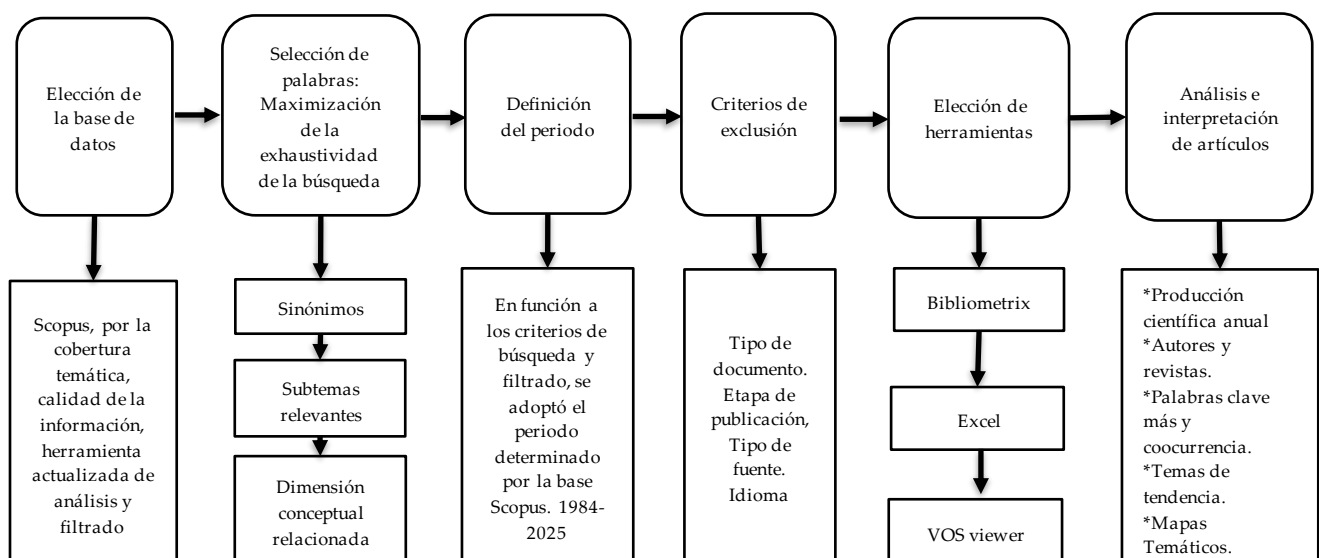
Elección de la base de datos

Selección de palabras: Maximización de la exhaustividad de la búsqueda

Definición del periodo

Criterios de exclusión

Elección de herramientas

Análisis e interpretación de artículos

Scopus, por la cobertura temática, calidad de la información, herramienta actualizada de análisis y filtrado

Sinónimos

Subtemas relevantes

Dimensión conceptual relacionada

En función a los criterios de búsqueda y filtrado, se adoptó el periodo determinado por la base Scopus. 1984-2025

Tipo de documento. Etapa de publicación, Tipo de fuente. Idioma

Bibliometrix

Excel

VOS viewer

*Producción científica anual
*Autores y revistas.
*Palabras clave más y coocurrencia.
*Temas de tendencia.
*Mapas Temáticos.